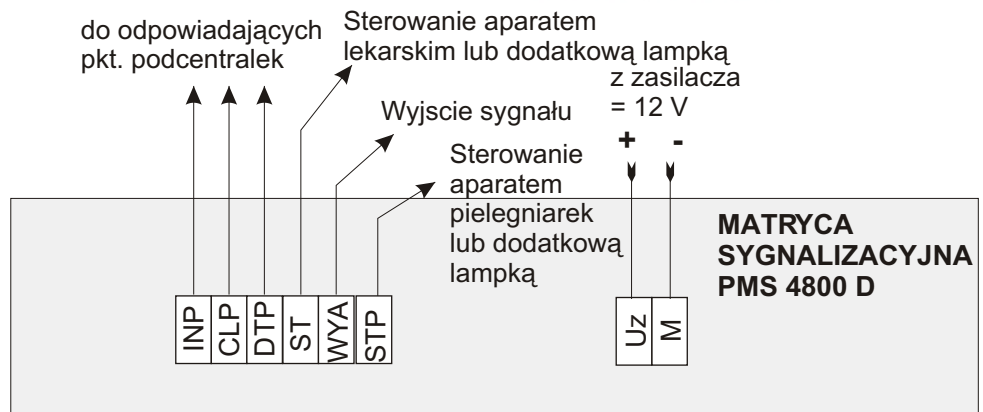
do odpowiadających pkt. podcentralek

Sterowanie aparatem lekarskim lub dodatkową lampką

Wyjscie sygnału

Sterowanie aparatem pielegniarek lub dodatkową lampką

z zasilacza = 12 V

+ -

MATRYCA SYGNALIZACYJNA PMS 4800 D

INP CLP DTP ST WYA STP

Uz M